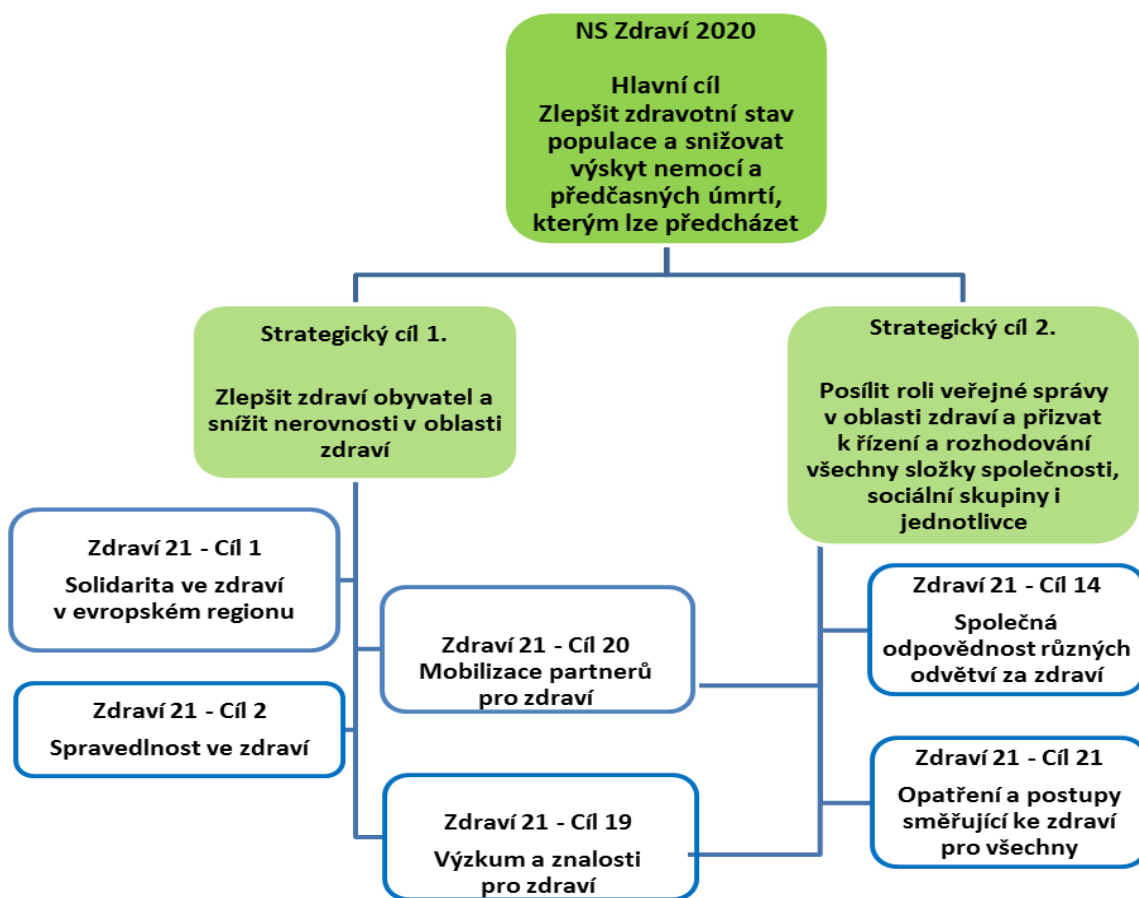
NS Zdraví 2020

Hlavní cíl
Zlepšit zdravotní stav populace a snižovat výskyt nemocí a předčasných úmrtí, kterým lze předcházet

Strategický cíl 1.

Zlepšit zdraví obyvatel a snížit nerovnosti v oblasti zdraví

Strategický cíl 2.

Posílit roli veřejné správy v oblasti zdraví a přizvat k řízení a rozhodování všechny složky společnosti, sociální skupiny i jednotlivce

Zdraví 21 - Cíl 1
Solidarita ve zdraví v evropském regionu

Zdraví 21 - Cíl 2
Spravedlnost ve zdraví

Zdraví 21 - Cíl 20
Mobilizace partnerů pro zdraví

Zdraví 21 - Cíl 19
Výzkum a znalosti pro zdraví

Zdraví 21 - Cíl 14
Společná odpovědnost různých odvětví za zdraví

Zdraví 21 - Cíl 21
Opatření a postupy směřující ke zdraví pro všechny